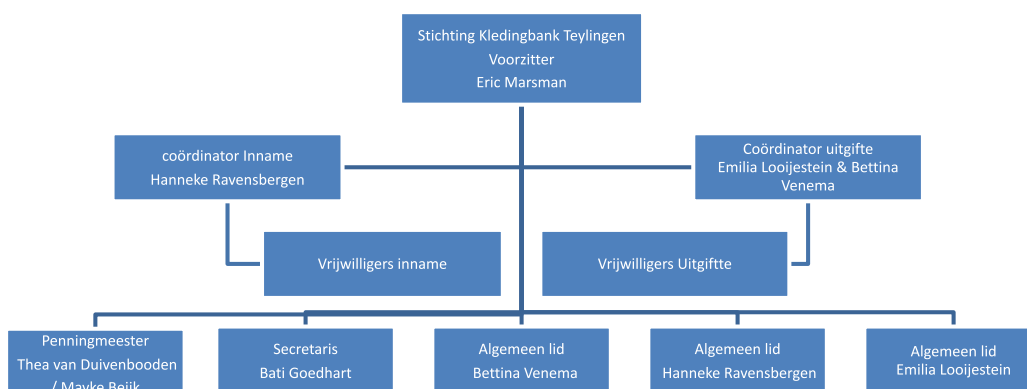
Stichting Kledingbank Teylingen
Voorzitter
Eric Marsman

coördinator Inname
Hanneke Ravensbergen

Coördinator uitgifte
Emilia Looijestein & Bettina Venema

Vrijwilligers inname

Vrijwilligers Uitgiftte

Penningmeester
Thea van Duivenbooden / Mayke Bejik

Secretaris
Bati Goedhart

Algemeen lid
Bettina Venema

Algemeen lid
Hanneke Ravensbergen

Algemeen lid
Emilia Looijestein